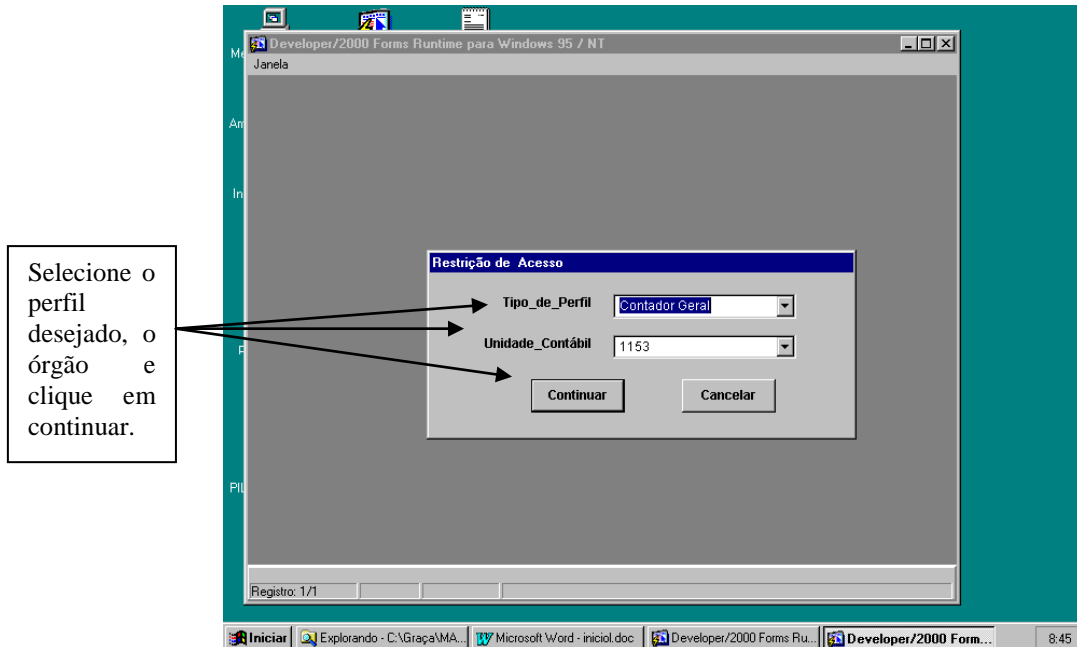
Selecione o perfil desejado, o órgão e clique em continuar.

Me

Am

In

P

PIL

Developer/2000 Forms Runtime para Windows 95 / NT

Janela

Restrição de Acesso

Tipo_de_Perfil Contador Geral

Unidade_Contábil 1153

Continuar

Cancelar

Registro: 1/1

Iniciar

Explorando - C:\Graça\MA...

Microsoft Word - iniciol.doc

Developer/2000 Forms Ru...

Developer/2000 Form...

8:45